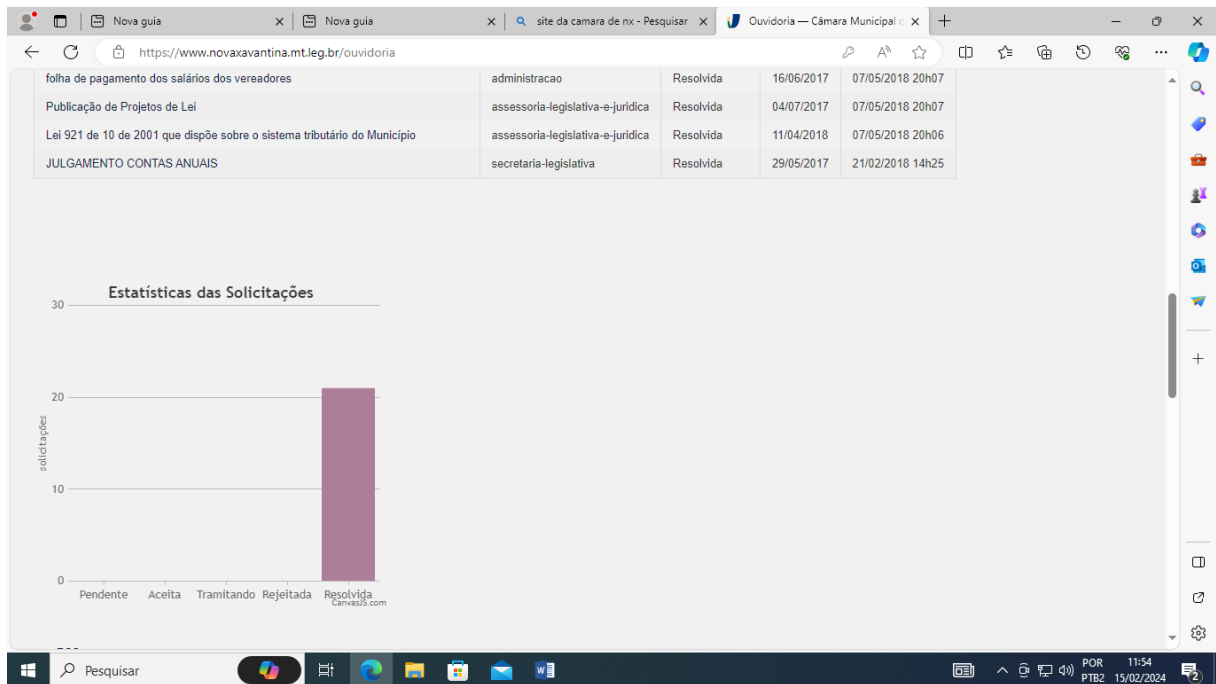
Nova guia
Nova guia
site da camara de nx - Pesquisar
Ouvidoria — Câmara Municipal d

https://www.novaxavantina.mt.leg.br/ouvidoria

| folha de pagamento dos salários dos vereadores | administracao | Resolvida | 16/06/2017 | 07/05/2018 20h07 |
|---|---|---|---|---|
| Publicação de Projetos de Lei | assessoria-legislativa-e-juridica | Resolvida | 04/07/2017 | 07/05/2018 20h07 |
| Lei 921 de 10 de 2001 que dispõe sobre o sistema tributário do Município | assessoria-legislativa-e-juridica | Resolvida | 11/04/2018 | 07/05/2018 20h06 |
| JULGAMENTO CONTAS ANUAIS | secretaria-legislativa | Resolvida | 29/05/2017 | 21/02/2018 14h25 |

Estatísticas das Solicitações

30
20
10
0
solicitações
Pendente Aceita Tramitando Rejeitada Resolvida
CanvasJS.com

Pesquisar
POR PTB2 11:54 15/02/2024